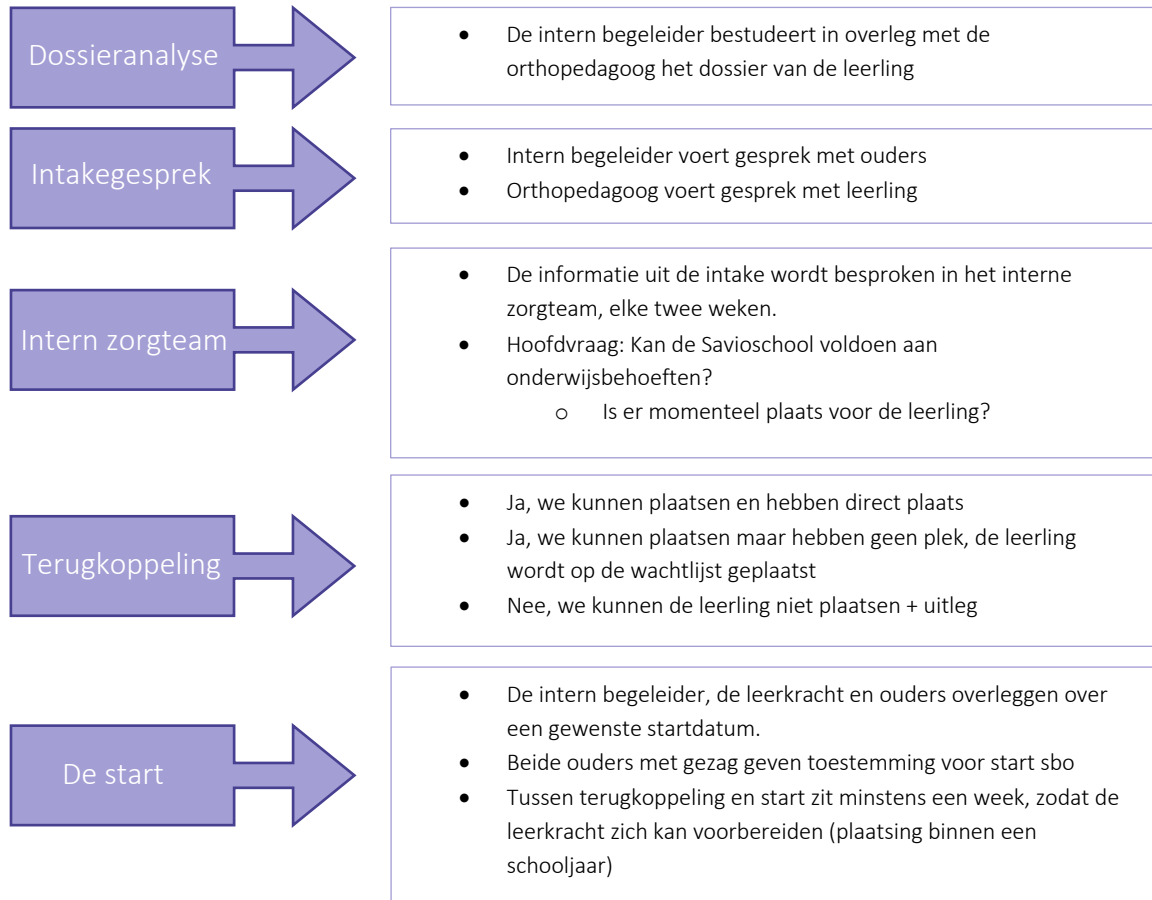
Dossieranalyse

- De intern begeleider bestudeert in overleg met de orthopedagoog het dossier van de leerling

Intakegesprek

- Intern begeleider voert gesprek met ouders
- Orthopedagoog voert gesprek met leerling

Intern zorgteam

- De informatie uit de intake wordt besproken in het interne zorgteam, elke twee weken.
- Hoofdvraag: Kan de Savioschool voldoen aan onderwijsbehoeften?
    - o Is er momenteel plaats voor de leerling?

Terugkoppeling

- Ja, we kunnen plaatsen en hebben direct plaats
- Ja, we kunnen plaatsen maar hebben geen plek, de leerling wordt op de wachtlijst geplaatst
- Nee, we kunnen de leerling niet plaatsen + uitleg

De start

- De intern begeleider, de leerkracht en ouders overleggen over een gewenste startdatum.
- Beide ouders met gezag geven toestemming voor start sbo
- Tussen terugkoppeling en start zit minstens een week, zodat de leerkracht zich kan voorbereiden (plaatsing binnen een schooljaar)